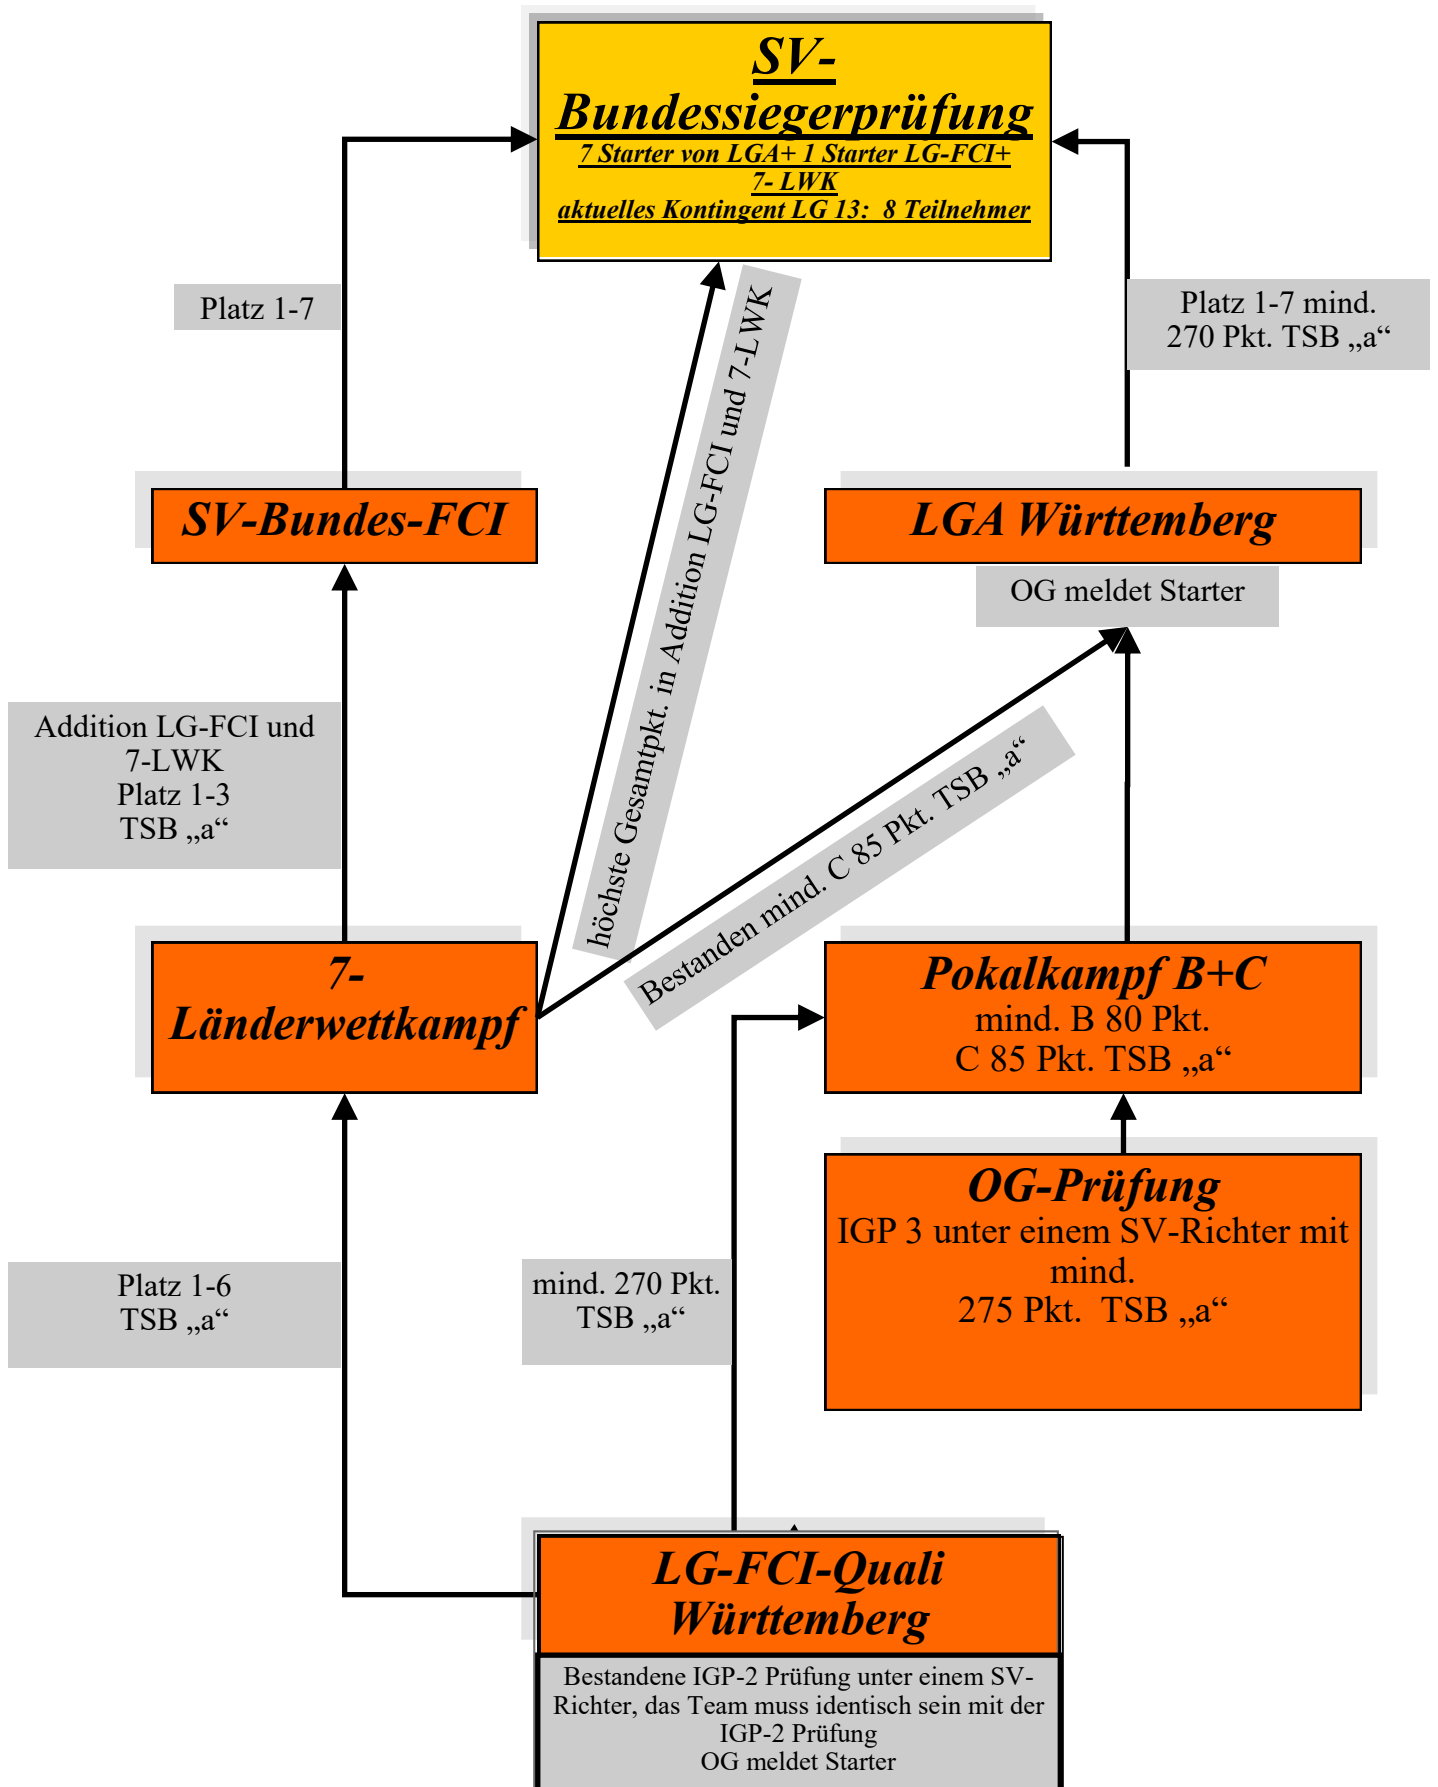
SV-Bundessiegerprüfung
7 Starter von LGA+ 1 Starter LG-FCI+ 7- LWK
aktuelles Kontingent LG 13: 8 Teilnehmer

Platz 1-7

Platz 1-7 mind. 270 Pkt. TSB „a“

höchste Gesamtpkt. in Addition LG-FCI und 7-LWK

SV-Bundes-FCI

LGA Württemberg

OG meldet Starter

Addition LG-FCI und 7-LWK
Platz 1-3
TSB „a“

Bestanden mind. C 85 Pkt. TSB „a“

7-Länderwettkampf

Pokalkampf B+C
mind. B 80 Pkt.
C 85 Pkt. TSB „a“

OG-Prüfung
IGP 3 unter einem SV-Richter mit mind.
275 Pkt. TSB „a“

Platz 1-6
TSB „a“

mind. 270 Pkt.
TSB „a“

LG-FCI-Quali Württemberg

Bestandene IGP-2 Prüfung unter einem SV-Richter, das Team muss identisch sein mit der IGP-2 Prüfung
OG meldet Starter